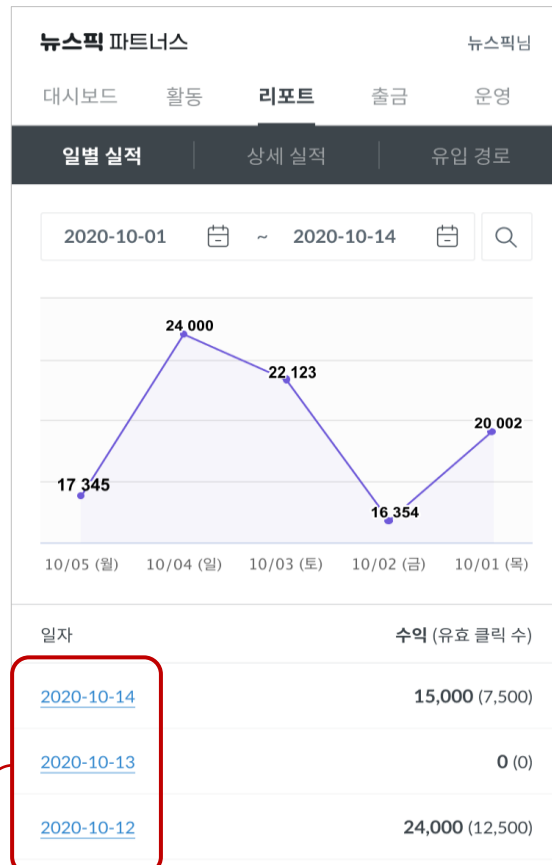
뉴스픽 파트너스

뉴스픽님

대시보드 활동 리포트 출금 운영

일별 실적 | 상세 실적 | 유입 경로

2020-10-01 ~ 2020-10-14

24 000

22 123

20 002

17 345

16 354

10/05 (월) 10/04 (일) 10/03 (토) 10/02 (금) 10/01 (목)

| 일자 | 수익 (유효 클릭 수) |
|---|---|
| 2020-10-14 | 15,000 (7,500) |
| 2020-10-13 | 0 (0) |
| 2020-10-12 | 24,000 (12,500) |